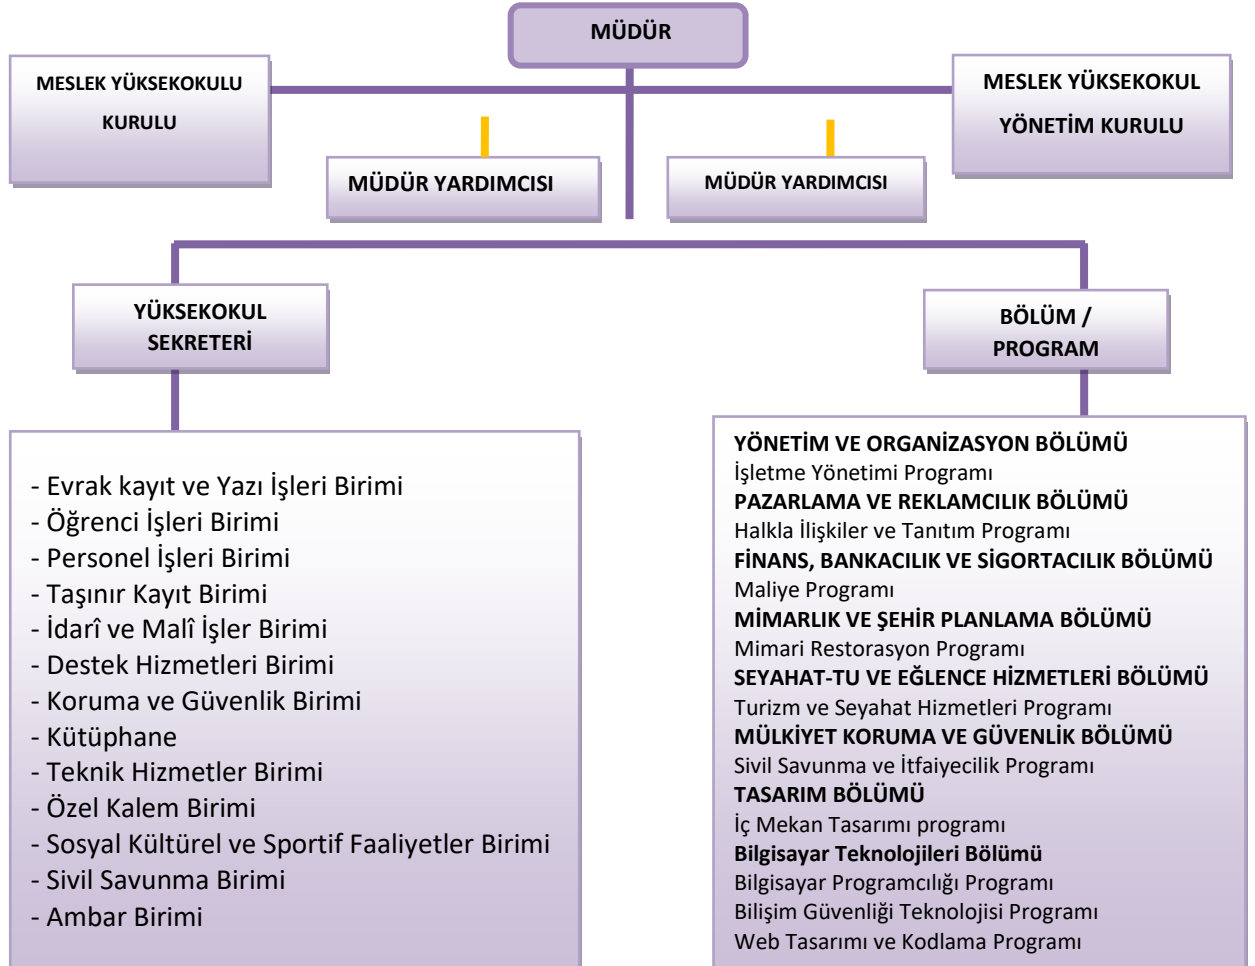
MÜDÜR

MESLEK YÜKSEKOKULU KURULU

MESLEK YÜKSEKOKUL YÖNETİM KURULU

MÜDÜR YARDIMCISI

MÜDÜR YARDIMCISI

YÜKSEKOKUL SEKRETERİ

BÖLÜM / PROGRAM

- Evrak kayıt ve Yazı İşleri Birimi
- Öğrenci İşleri Birimi
- Personel İşleri Birimi
- Taşınır Kayıt Birimi
- İdarî ve Malî İşler Birimi
- Destek Hizmetleri Birimi
- Koruma ve Güvenlik Birimi
- Kütüphane
- Teknik Hizmetler Birimi
- Özel Kalem Birimi
- Sosyal Kültürel ve Sportif Faaliyetler Birimi
- Sivil Savunma Birimi
- Ambar Birimi

YÖNETİM VE ORGANİZASYON BÖLÜMÜ
İşletme Yönetimi Programı
PAZARLAMA VE REKLAMCILIK BÖLÜMÜ
Halkla İlişkiler ve Tanıtım Programı
FİNANS, BANKACILIK VE SİGORTACILIK BÖLÜMÜ
Maliye Programı
MİMARLIK VE ŞEHİR PLANLAMA BÖLÜMÜ
Mimari Restorasyon Programı
SEYAHAT-TU VE EĞLENCE HİZMETLERİ BÖLÜMÜ
Turizm ve Seyahat Hizmetleri Programı
MÜLKİYET KORUMA VE GÜVENLİK BÖLÜMÜ
Sivil Savunma ve İtfaiyecilik Programı
TASARIM BÖLÜMÜ
İç Mekan Tasarımı programı
Bilgisayar Teknolojileri Bölümü
Bilgisayar Programcılığı Programı
Bilişim Güvenliği Teknolojisi Programı
Web Tasarımı ve Kodlama Programı